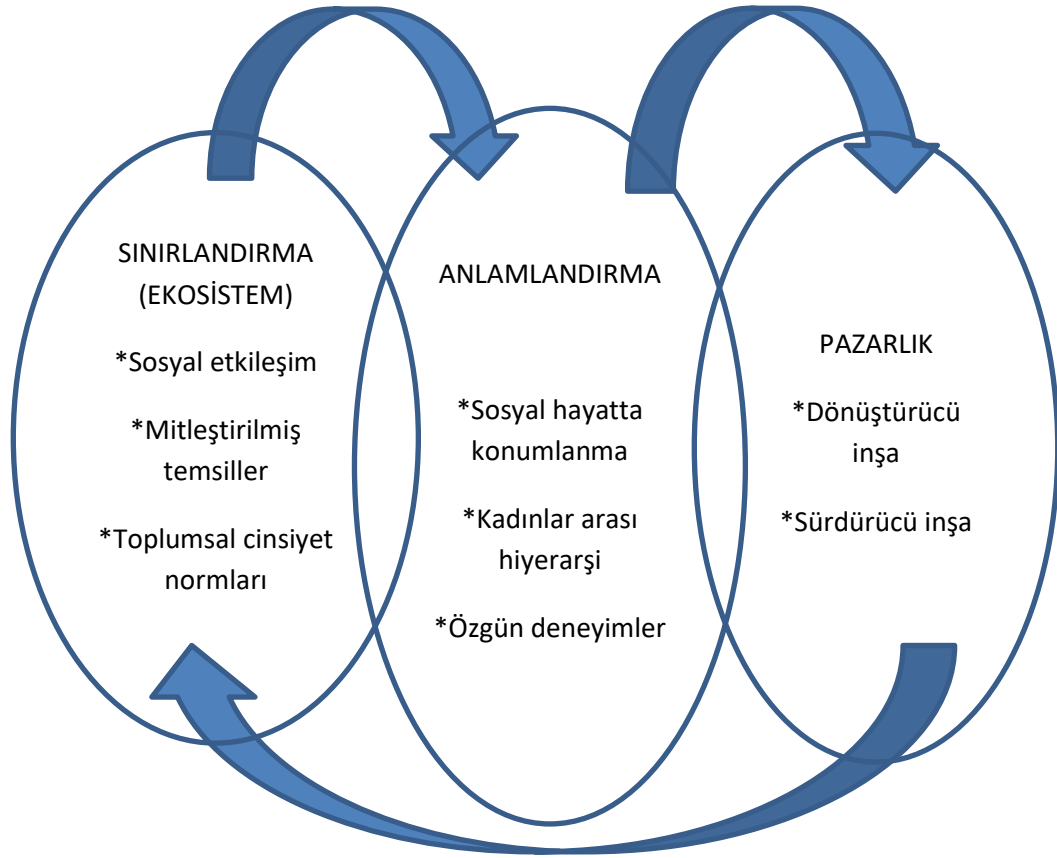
SINIRLANDIRMA (EKOSİSTEM)

*Sosyal etkileşim

*Mitleştirilmiş temsiller

*Toplumsal cinsiyet normları

ANLAMLANDIRMA

*Sosyal hayatta konumlanma

*Kadınlar arası hiyerarşi

*Özgün deneyimler

PAZARLIK

*Dönüştürücü inşa

*Sürdürücü inşa